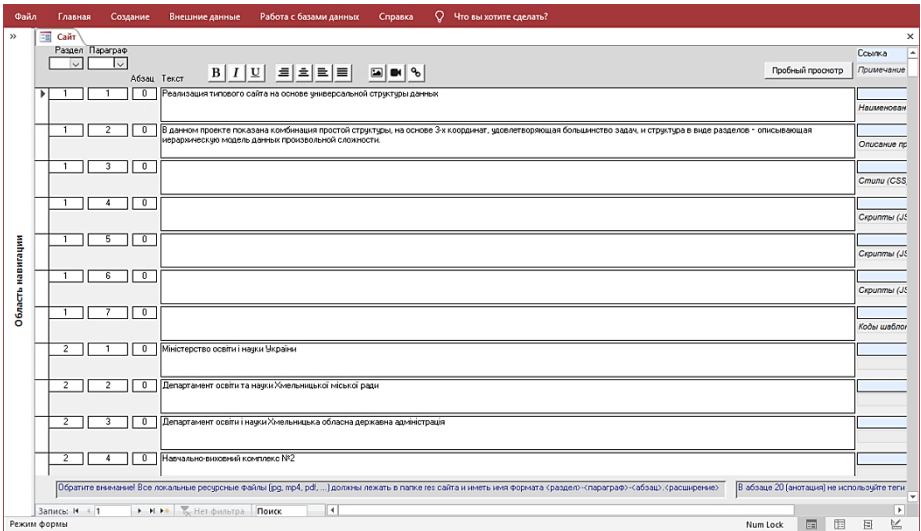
Файл Главная Создание Внешние данные Работа с базами данных Справка Что вы хотите сделать?

Сайт

Раздел Параграф

Абзац Текст

Пробный просмотр

Ссылка

Примечание

| Раздел | Параграф | Абзац | Текст | |
|---|---|---|---|---|
| 1 | 1 | 0 | Реализация типового сайта на основе универсальной структуры данных | Наименован |
| 1 | 2 | 0 | В данном проекте показана комбинация простой структуры, на основе 3-х координат, удовлетворяющая большинство задач, и структура в виде разделов - описывающая иерархическую модель данных произвольной сложности. | Описание пр |
| 1 | 3 | 0 | | Стили (CSS |
| 1 | 4 | 0 | | Скрипты (JS |
| 1 | 5 | 0 | | Скрипты (JS |
| 1 | 6 | 0 | | Скрипты (JS |
| 1 | 7 | 0 | | Коды шаблон |
| 2 | 1 | 0 | Міністерство освіти і науки України | |
| 2 | 2 | 0 | Департамент освіти та науки Хмельницької міської ради | |
| 2 | 3 | 0 | Департамент освіти і науки Хмельницька обласна державна адміністрація | |
| 2 | 4 | 0 | Навчально-виховний комплекс №2 | |

Область навигации

Обратите внимание! Все локальные ресурсные файлы (jpg, mp4, pdf, ...) должны лежать в папке res сайта и иметь имя формата <раздел>-<параграф>-<абзац>.<расширение>

В абзаце 20 (анотация) не используйте теги

Запись: 1 Нет фильтра Поиск

Режим формы

Num Lock